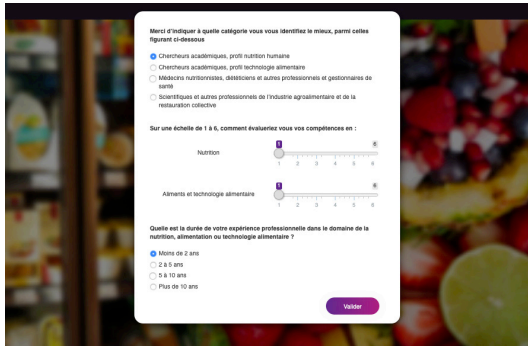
Merci d'indiquer à quelle catégorie vous vous identifiez le mieux, parmi celles figurant ci-dessous

Chercheurs académiques, profil nutrition humaine
Chercheurs académiques, profil technologie alimentaire
Médecins nutritionnistes, diététiciens et autres professionnels et gestionnaires de santé
Scientifiques et autres professionnels de l'industrie agroalimentaire et de la restauration collective

Sur une échelle de 1 à 6, comment évalueriez vous vos compétences en :

Nutrition
1 6
1 2 3 4 5 6

Aliments et technologie alimentaire
1 6
1 2 3 4 5 6

Quelle est la durée de votre expérience professionnelle dans le domaine de la nutrition, alimentation ou technologie alimentaire ?

Moins de 2 ans
2 à 5 ans
5 à 10 ans
Plus de 10 ans

Valider